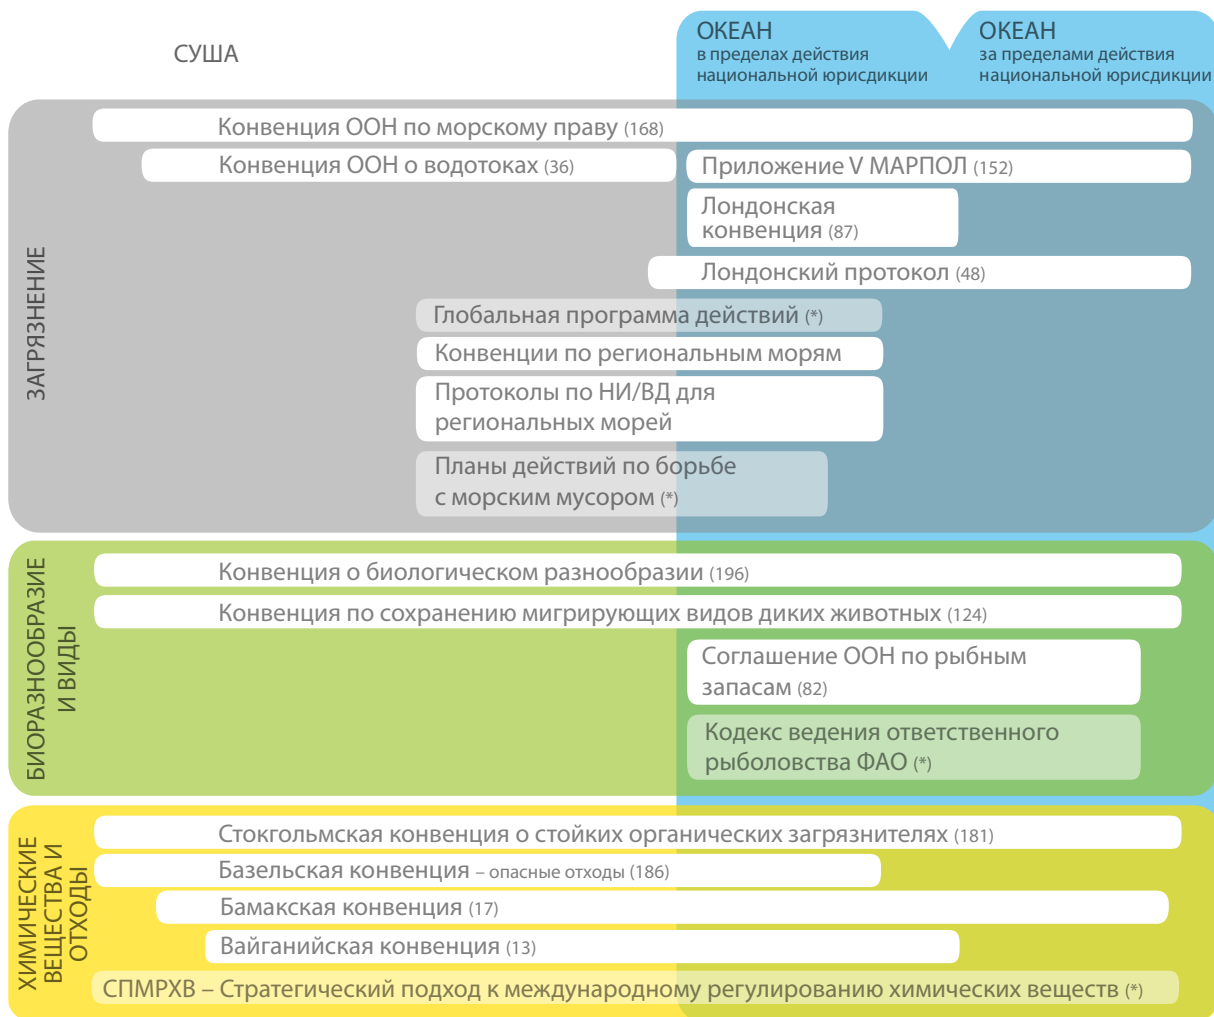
СУША

ОКЕАН
в пределах действия национальной юрисдикции

ОКЕАН
за пределами действия национальной юрисдикции

ЗАГРЯЗНЕНИЕ

Конвенция ООН по морскому праву (168)

Конвенция ООН о водотоках (36)

Приложение V МАРПОЛ (152)

Лондонская конвенция (87)

Лондонский протокол (48)

Глобальная программа действий (*)

Конвенции по региональным морям

Протоколы по НИ/ВД для региональных морей

Планы действий по борьбе с морским мусором (*)

БИОРАЗНООБРАЗИЕ И ВИДЫ

Конвенция о биологическом разнообразии (196)

Конвенция по сохранению мигрирующих видов диких животных (124)

Соглашение ООН по рыбным запасам (82)

Кодекс ведения ответственного рыболовства ФАО (*)

ХИМИЧЕСКИЕ ВЕЩЕСТВА И ОТХОДЫ

Стокгольмская конвенция о стойких органических загрязнителях (181)

Базельская конвенция – опасные отходы (186)

Бамакская конвенция (17)

Вайганийская конвенция (13)

СПМРХВ – Стратегический подход к международному регулированию химических веществ (*)